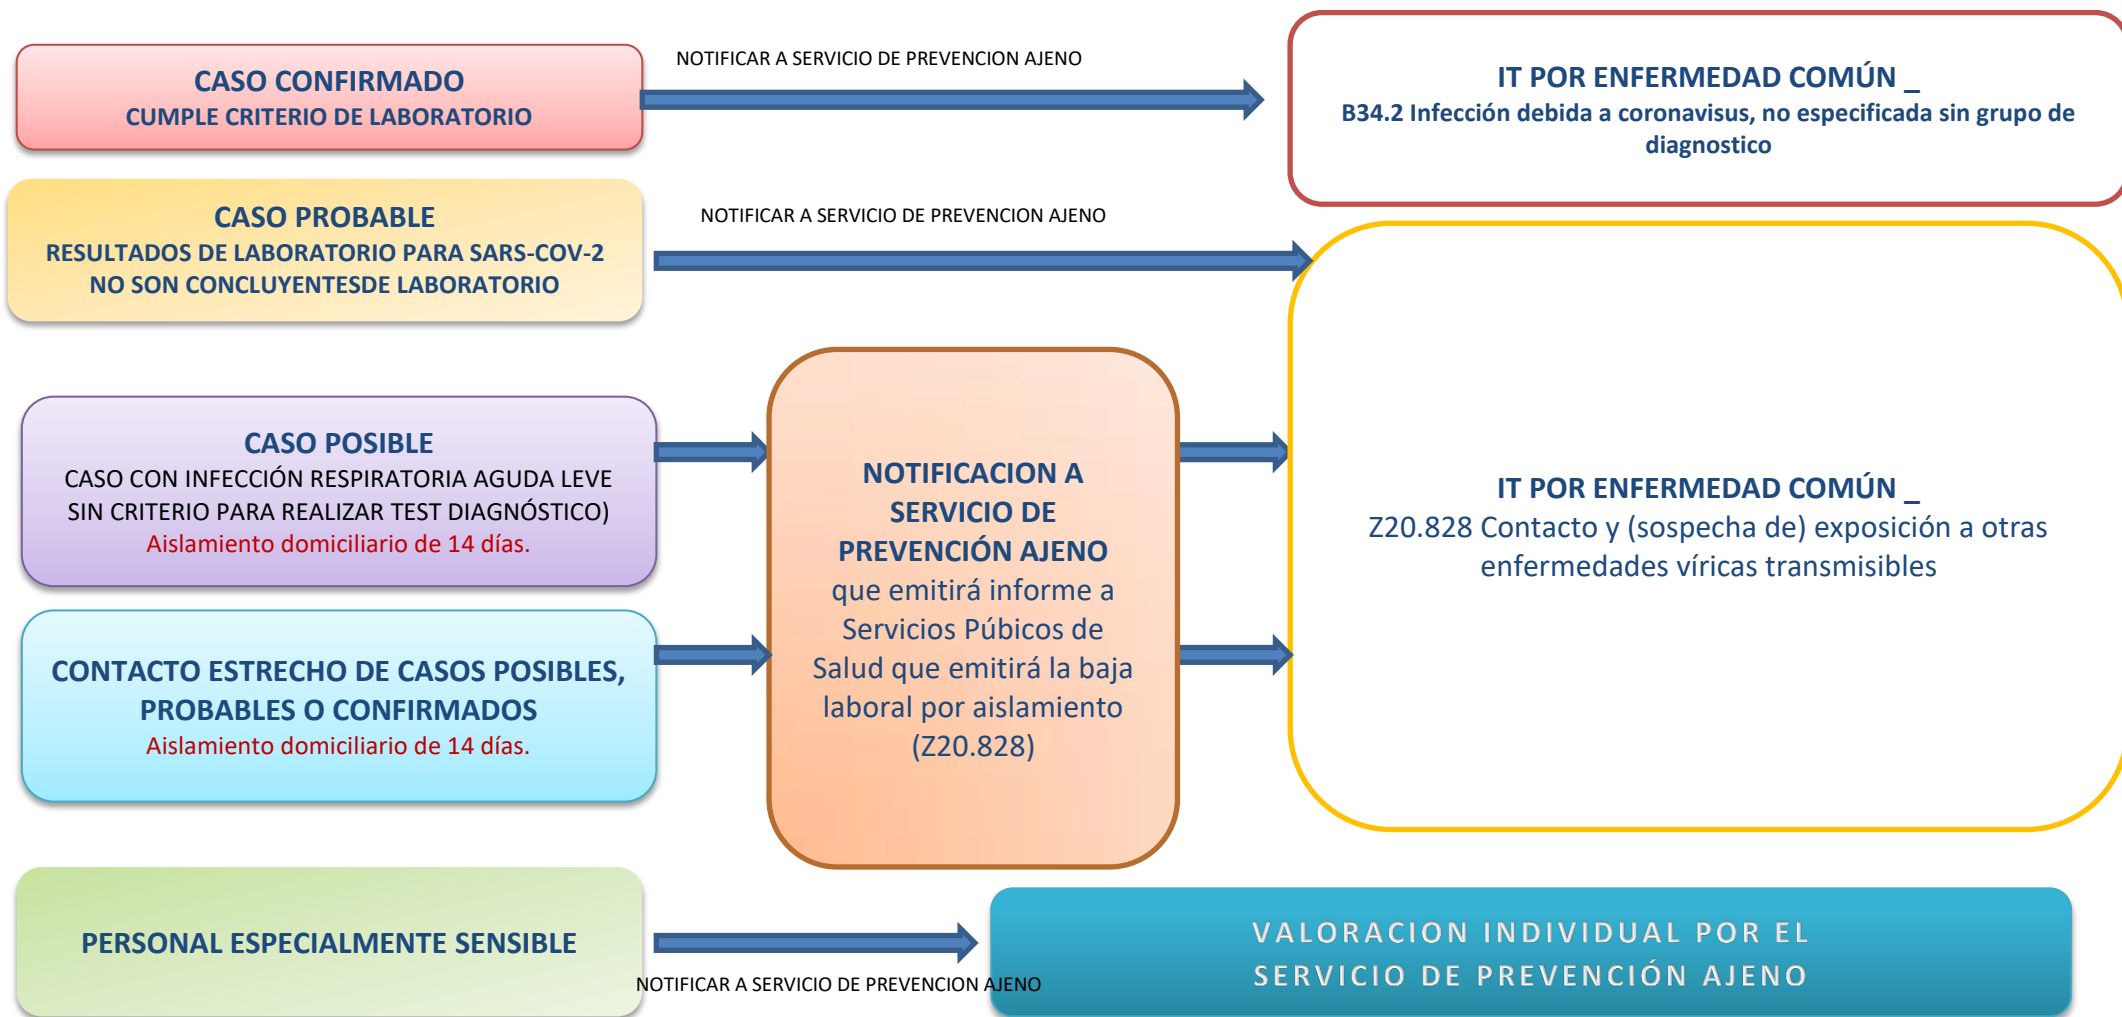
CASO CONFIRMADO
CUMPLE CRITERIO DE LABORATORIO

NOTIFICAR A SERVICIO DE PREVENCION AJENO

IT POR ENFERMEDAD COMÚN _
B34.2 Infección debida a coronavisus, no especificada sin grupo de diagnostico

CASO PROBABLE
RESULTADOS DE LABORATORIO PARA SARS-COV-2 NO SON CONCLUYENTESDE LABORATORIO

NOTIFICAR A SERVICIO DE PREVENCION AJENO

CASO POSIBLE
CASO CON INFECCIÓN RESPIRATORIA AGUDA LEVE SIN CRITERIO PARA REALIZAR TEST DIAGNÓSTICO)
Aislamiento domiciliario de 14 días.

NOTIFICACION A SERVICIO DE PREVENCIÓN AJENO
que emitirá informe a Servicios Púbicos de Salud que emitirá la baja laboral por aislamiento (Z20.828)

IT POR ENFERMEDAD COMÚN _
Z20.828 Contacto y (sospecha de) exposición a otras enfermedades víricas transmisibles

CONTACTO ESTRECHO DE CASOS POSIBLES, PROBABLES O CONFIRMADOS
Aislamiento domiciliario de 14 días.

PERSONAL ESPECIALMENTE SENSIBLE

NOTIFICAR A SERVICIO DE PREVENCION AJENO

VALORACION INDIVIDUAL POR EL SERVICIO DE PREVENCIÓN AJENO